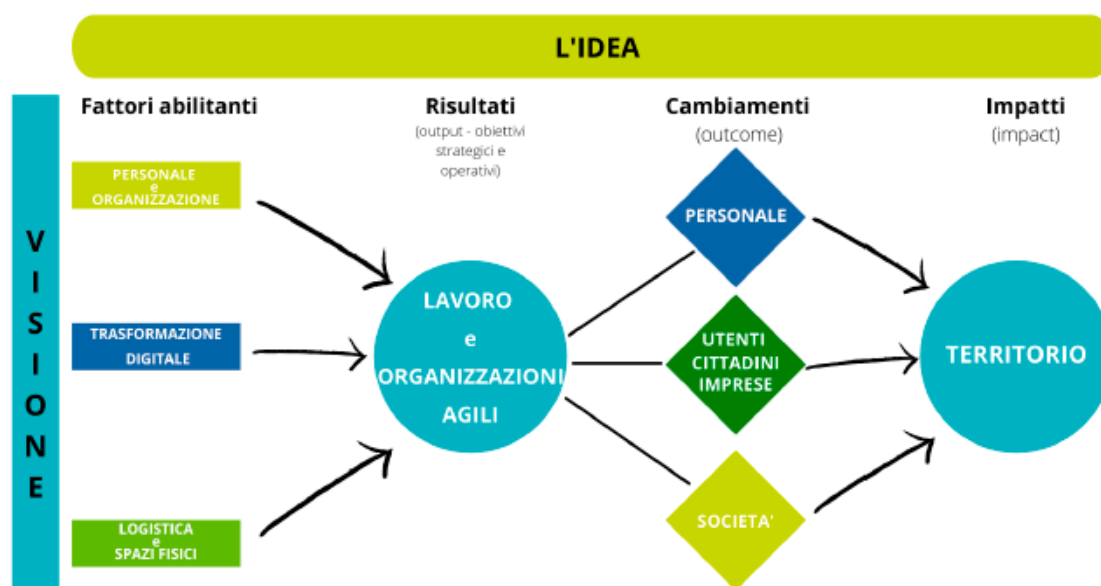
L'IDEA

VISIONE

Fattori abilitanti

Risultati
(output - obiettivi strategici e operativi)

Cambiamenti
(outcome)

Impatti
(impact)

PERSONALE e ORGANIZZAZIONE

TRASFORMAZIONE DIGITALE

LOGISTICA e SPAZI FISICI

LAVORO e ORGANIZZAZIONI AGILI

PERSONALE

UTENTI CITTADINI IMPRESE

SOCIETA'

TERRITORIO